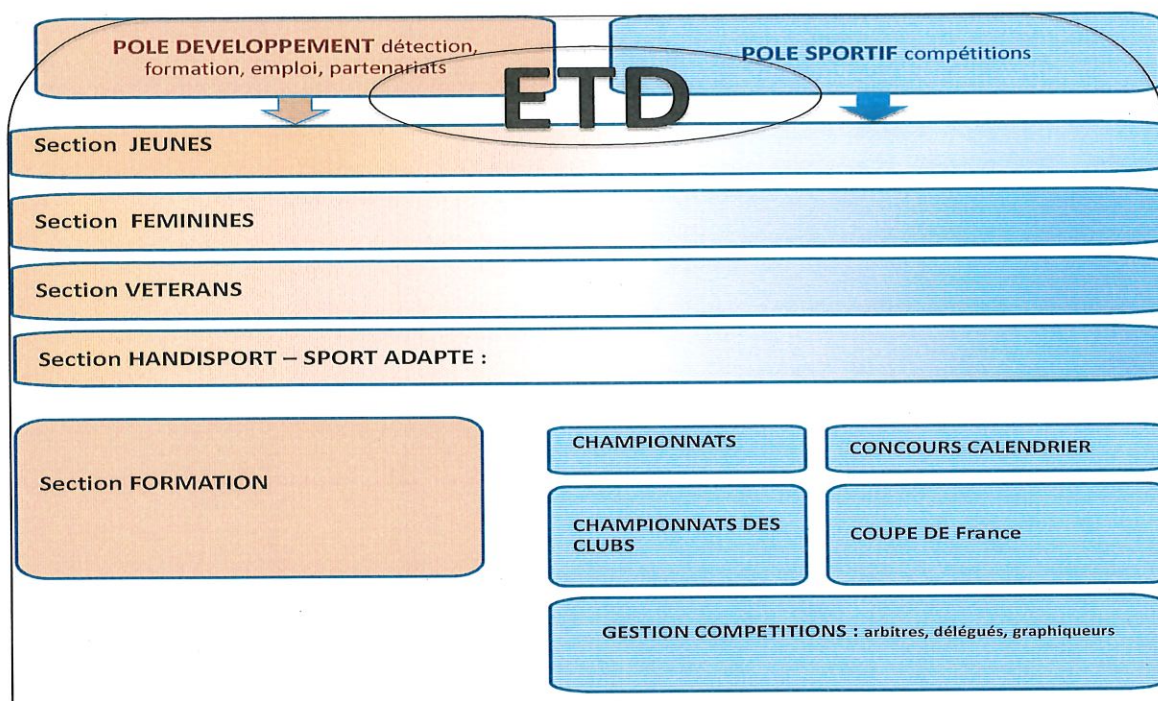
POLE DEVELOPPEMENT détection, formation, emploi, partenariats

ETD

POLE SPORTIF compétitions

Section JEUNES

Section FEMININES

Section VETERANS

Section HANDISPORT – SPORT ADAPTE :

Section FORMATION

CHAMPIONNATS

CONCOURS CALENDRIER

CHAMPIONNATS DES CLUBS

COUPE DE France

GESTION COMPETITIONS : arbitres, délégués, graphiqueurs